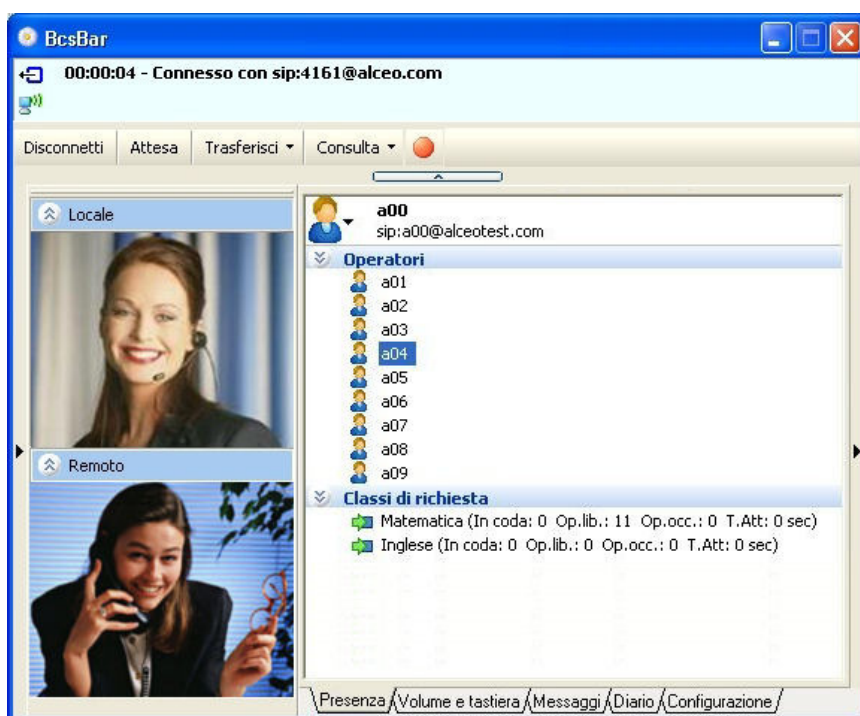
BcsBar

00:00:04 - Connesso con sip:4161@alceo.com

Disconnetti | Attesa | Trasferisci | Consulta

Locale

Remoto

a00
sip:a00@alceotest.com

Operatori
a01
a02
a03
a04
a05
a06
a07
a08
a09

Classi di richiesta
Matematica (In coda: 0 Op.lib.: 11 Op.occ.: 0 T.Att: 0 sec)
Inglese (In coda: 0 Op.lib.: 0 Op.occ.: 0 T.Att: 0 sec)

Presenza | Volume e tastiera | Messaggi | Diario | Configurazione